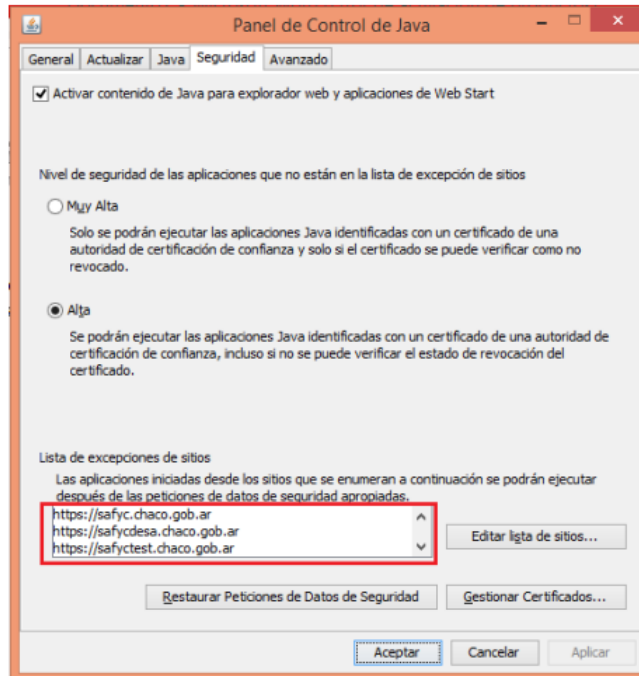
Panel de Control de Java

General | Actualizar | Java | Seguridad | Avanzado

Activar contenido de Java para explorador web y aplicaciones de Web Start

Nivel de seguridad de las aplicaciones que no están en la lista de excepción de sitios

Muy Alta

Solo se podrán ejecutar las aplicaciones Java identificadas con un certificado de una autoridad de certificación de confianza y solo si el certificado se puede verificar como no revocado.

Alta

Se podrán ejecutar las aplicaciones Java identificadas con un certificado de una autoridad de certificación de confianza, incluso si no se puede verificar el estado de revocación del certificado.

Lista de excepciones de sitios

Las aplicaciones iniciadas desde los sitios que se enumeran a continuación se podrán ejecutar después de las peticiones de datos de seguridad apropiadas.

https://safyc.chaco.gob.ar
https://safycdesa.chaco.gob.ar
https://safyctest.chaco.gob.ar

Editar lista de sitios...

Restaurar Peticiones de Datos de Seguridad

Gestionar Certificados...

Aceptar | Cancelar | Aplicar